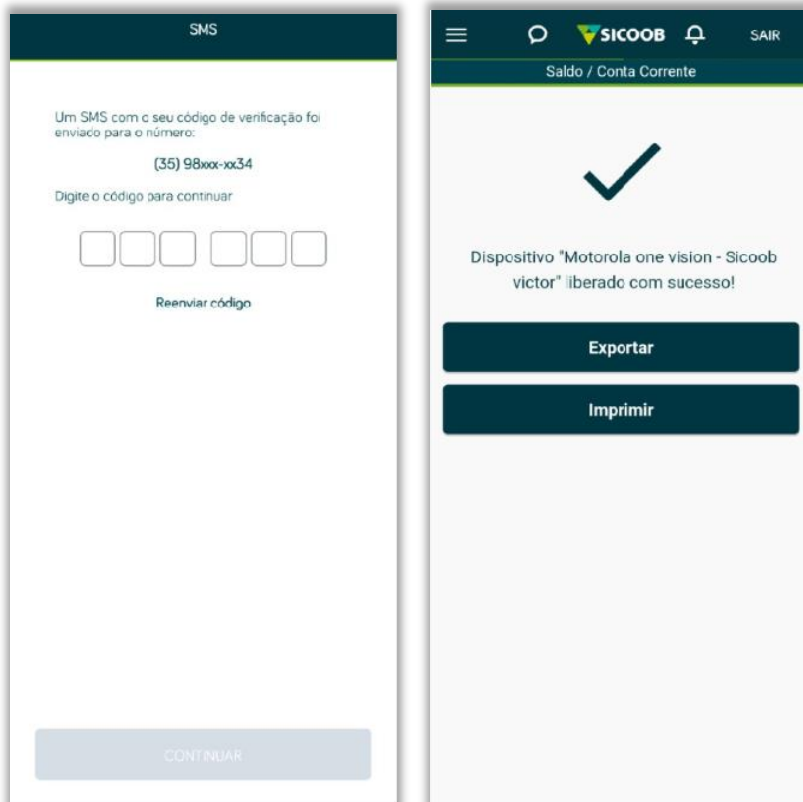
SMS

Um SMS com o seu código de verificação foi enviado para o número:

(35) 98xxx-xx34

Digite o código para continuar

Reenviar código

CONTINUAR

SICOOB

SAIR

Saldo / Conta Corrente

Dispositivo "Motorola one vision - Sicoob victor" liberado com sucesso!

Exportar

Imprimir